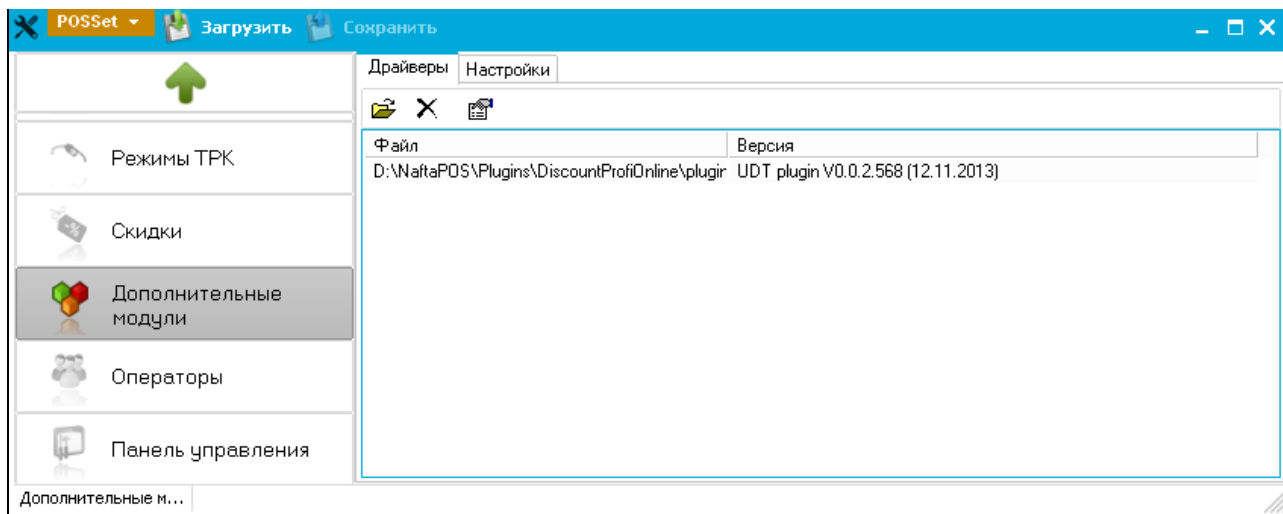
POSSet ▾ Загрузить Сохранить

Драйверы | Настройки

| Файл | Версия |
|---|---|
| D:\NaftaPOS\Plugins\DiscountProfiOnline\plugir | UDT plugin V0.0.2.568 (12.11.2013) |

Режимы ТРК

Скидки

Дополнительные модули

Операторы

Панель управления

Дополнительные м...